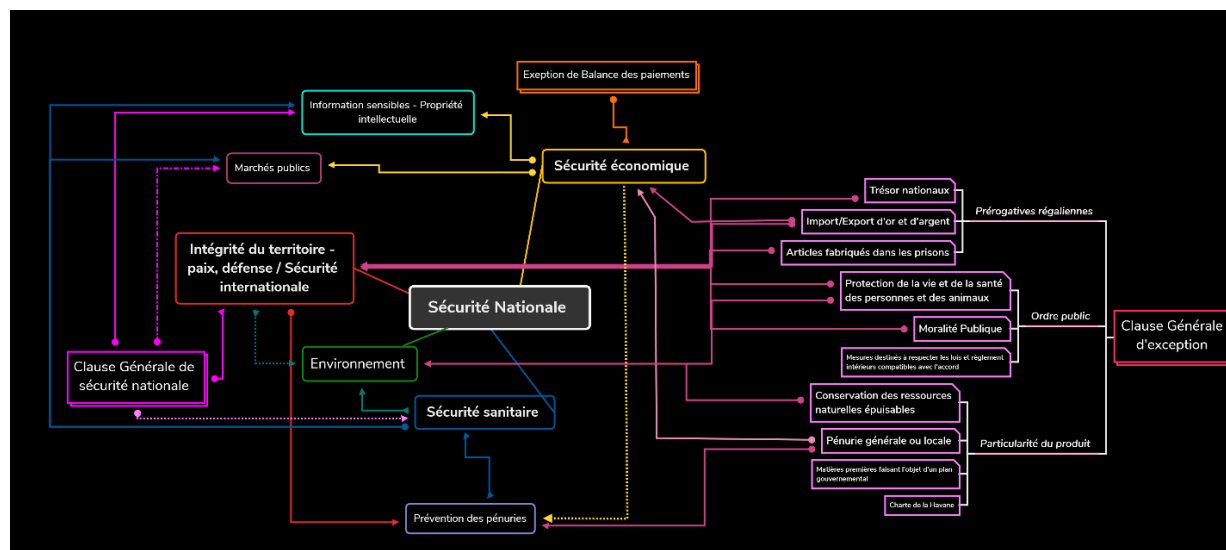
Exeption de Balance des paiements

Information sensibles - Propriété intellectuelle

Marchés publics

Sécurité économique

Trésor nationaux

Import/Export d'or et d'argent

Prérogatives régaliennes

Articles fabriqués dans les prisons

Intégrité du territoire - paix, défense / Sécurité internationale

Protection de la vie et de la santé des personnes et des animaux

Sécurité Nationale

Moralité Publique

Ordre public

Clause Générale d'exception

Mesures destinés à respecter les lois et règlement intérieurs compatibles avec l'accord

Clause Générale de sécurité nationale

Environnement

Conservation des ressources naturelles épuisables

Sécurité sanitaire

Pénurie générale ou locale

Particularité du produit

Matières premières faisant l'objet d'un plan gouvernemental

Charte de la Havane

Prévention des pénuries